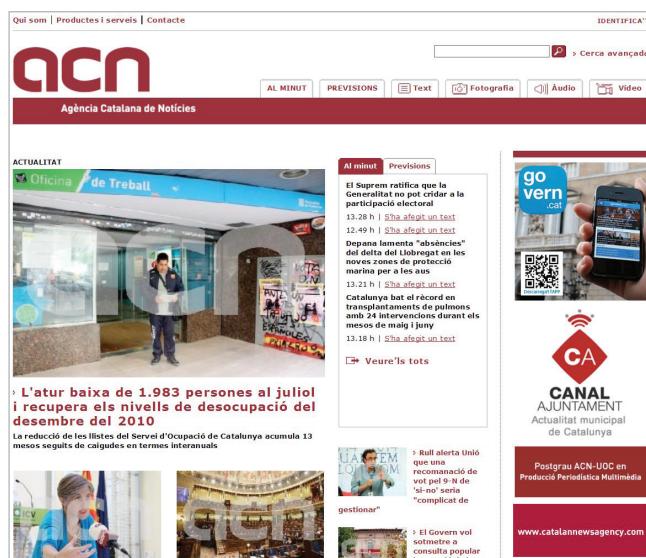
Qui som | Productes i serveis | Contacte

IDENTIFICA

acn

Agència Catalana de Notícies

Cerca avançada

AL MINUT | PREVISIONS | Text | Fotografia | Àudio | Vídeo

ACTUALITAT

Oficina de Treball

acn

› L'atur baixa de 1.983 persones al juliol i recupera els nivells de desocupació del desembre del 2010

La reducció de les llistes del Servei d'Ocupació de Catalunya acumula 13 mesos seguits de caigudes en termes interanuals

Al minut | Previsions

El Suprem ratifica que la Generalitat no pot cridar a la participació electoral

13.28 h | S'ha afegit un text

12.49 h | S'ha afegit un text

Depana lamenta "absències" del delta del Llobregat en les noves zones de protecció marina per a les aus

13.21 h | S'ha afegit un text

Catalunya bat el rècord en transplantaments de pulmons amb 24 intervencions durant els mesos de maig i juny

13.18 h | S'ha afegit un text

Veure'ls tots

› Rull alerta Unió que una recomanació de vot pel 9-N de 'sí-no' seria "complicat de gestionar"

› El Govern vol sotmetre a consulta popular

gencat

govern .cat

Descarrega't l'APP

CA

CANAL AJUNTAMENT

Actualitat municipal de Catalunya

Postgrau ACN-UOC en Producció Periodística Multimèdia

www.catalannewsagency.com